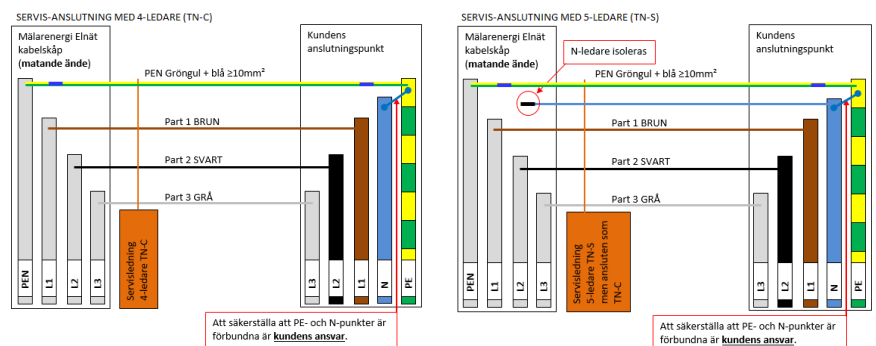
SERVIS-ANSLUTNING MED 4-LEDARE (TN-C)

Mälarenergi Elnät kabelskåp (matande ände)

Kundens anslutningspunkt

PEN Gröngul + blå ≥10mm²

Part 1 BRUN

Part 2 SVART

Part 3 GRÅ

Servisledning 4-ledare TN-C

PEN L1 L2 L3

L3 L2 L1 N PE

Att säkerställa att PE- och N-punkter är förbundna är **kundens ansvar**.

SERVIS-ANSLUTNING MED 5-LEDARE (TN-S)

Mälarenergi Elnät kabelskåp (matande ände)

N-ledare isoleras

Kundens anslutningspunkt

PEN Gröngul + blå ≥10mm²

Part 1 BRUN

Part 2 SVART

Part 3 GRÅ

Servisledning 5-ledare TN-S men ansluten som TN-C

PEN L1 L2 L3

L3 L2 L1 N PE

Att säkerställa att PE- och N-punkter är förbundna är **kundens ansvar**.